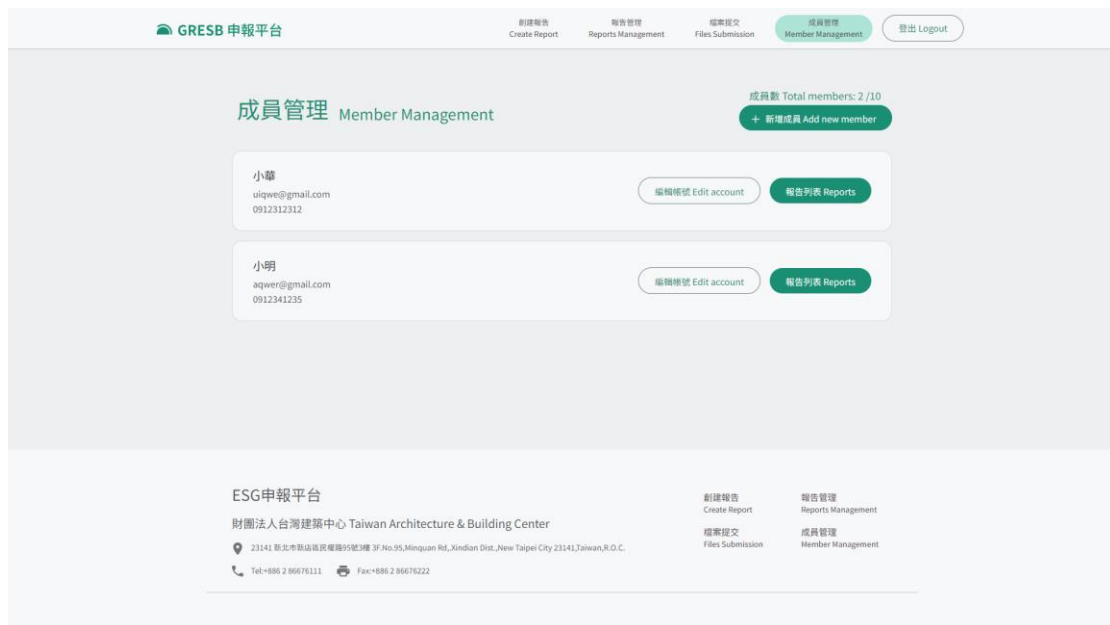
GRESB 申報平台

創建報告 Create Report

報告管理 Reports Management

檔案提交 Files Submission

成員管理 Member Management

登出 Logout

成員管理 Member Management

成員數 Total members: 2 /10

+ 新增成員 Add new member

小華
uiqwe@gmail.com
0912312312

編輯帳號 Edit account

報告列表 Reports

小明
aqwer@gmail.com
0912341235

編輯帳號 Edit account

報告列表 Reports

ESG申報平台

財團法人台灣建築中心 Taiwan Architecture & Building Center

23141 新北市新店區民權路95號3樓 3F.No.95,Minquan Rd.,Xindian Dist.,New Taipei City 23141,Taiwan,R.O.C.

Tel:+886 2 86676111 Fax:+886 2 86676222

創建報告 Create Report

報告管理 Reports Management

檔案提交 Files Submission

成員管理 Member Management